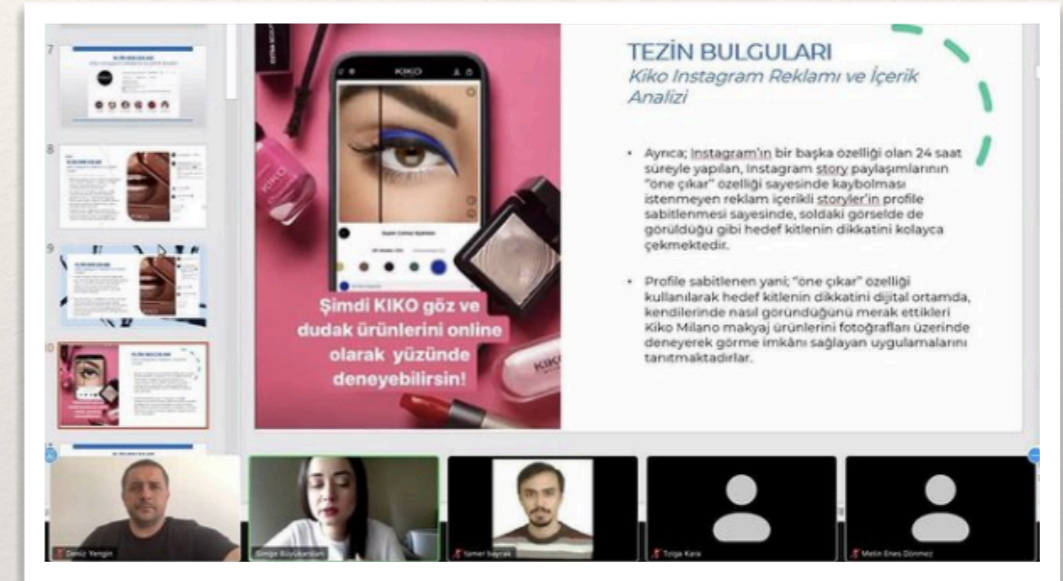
7

8

9

10

KIKO

Şimdi KIKO göz ve dudak ürünlerini online olarak yüzünde deneyebilirsin!

TEZİN BULGULARI
Kiko Instagram Reklamı ve İçerik Analizi

• Ayrıca; Instagram'ın bir başka özelliği olan 24 saat süreyle yapılan, Instagram story paylaşımlarının "öne çıkar" özelliği sayesinde kaybolması istenmeyen reklam içerikli storyler'in profile sabitlenmesi sayesinde, soldaki görselde de görüldüğü gibi hedef kitlenin dikkatini kolayca çekmektedir.

• Profile sabitlenen yani; "öne çıkar" özelliği kullanılarak hedef kitlenin dikkatini dijital ortamda, kendilerinde nasıl göründüğünü merak ettikleri Kiko Milano makyaj ürünlerini fotoğrafları üzerinde deneyerek görme imkânı sağlayan uygulamalarını tanıtmaktadırlar.

Deniz Yengin

Simge Büyükarslan

Samet Bayrak

Tolga Kara

Metin Enes Dönmez